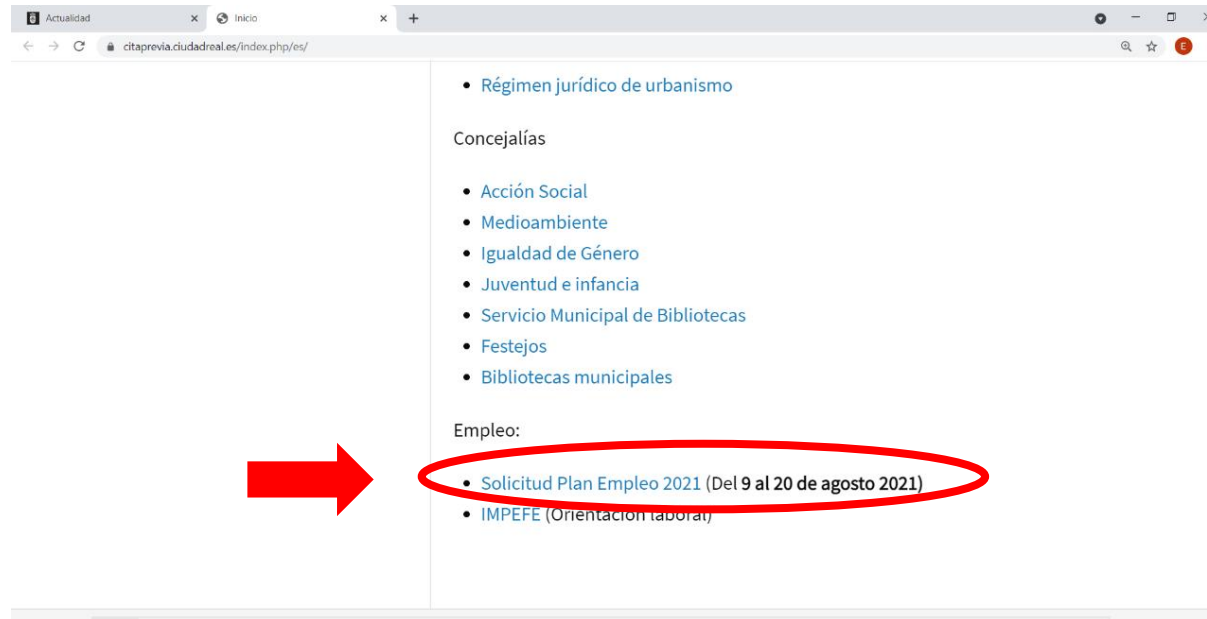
Actualidad ×
Inicio ×
+

citaprevia.ciudadreal.es/index.php/es/

E

• Régimen jurídico de urbanismo

Concejalías

• Acción Social
• Medioambiente
• Igualdad de Género
• Juventud e infancia
• Servicio Municipal de Bibliotecas
• Festejos
• Bibliotecas municipales

Empleo:

• Solicitud Plan Empleo 2021 (Del **9 al 20 de agosto 2021**)
• IMPEFE (Orientación laboral)